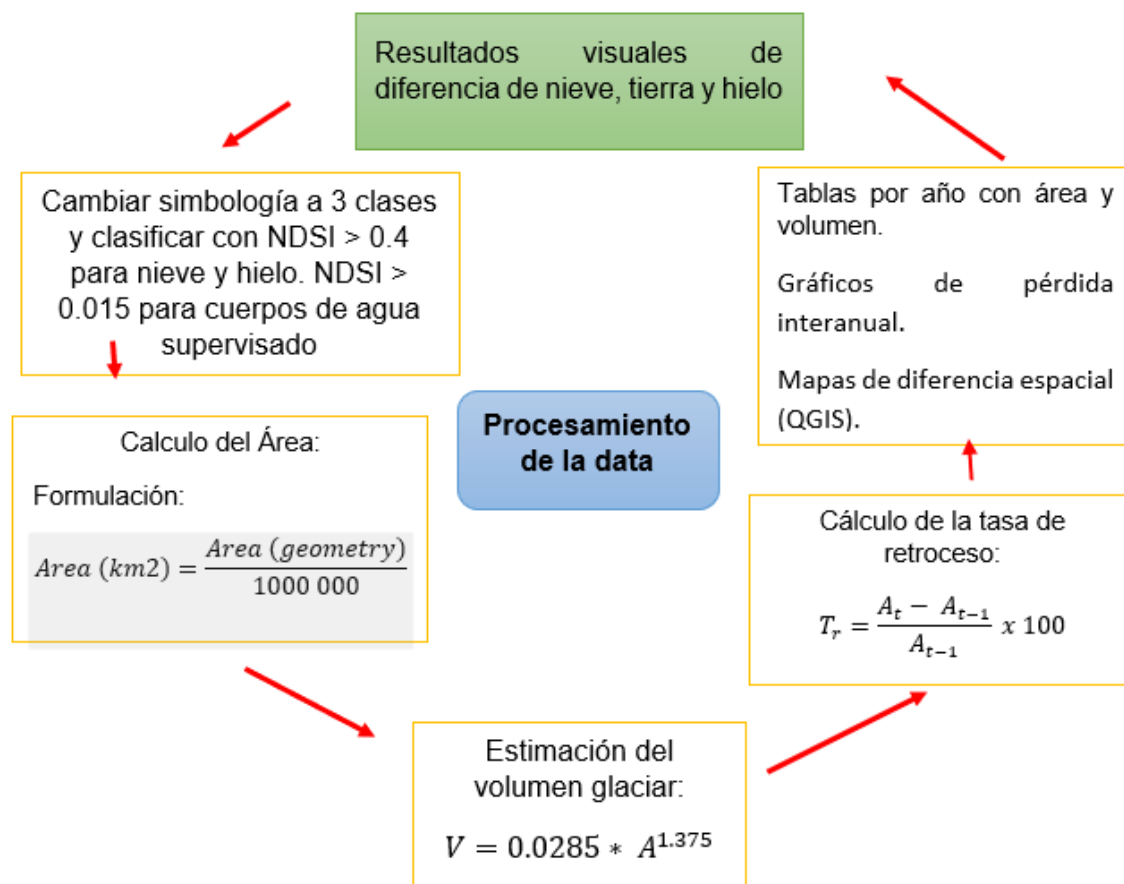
Resultados visuales de diferencia de nieve, tierra y hielo

Cambiar simbología a 3 clases y clasificar con NDSI > 0.4 para nieve y hielo. NDSI > 0.015 para cuerpos de agua supervisado

Calculo del Área:

Formulación:

$Area\ (km2) = \frac{Area\ (geometry)}{1000\ 000}$

Procesamiento de la data

Estimación del volumen glaciar:

$V = 0.0285 * A^{1.375}$

Cálculo de la tasa de retroceso:

$T_r = \frac{A_t - A_{t-1}}{A_{t-1}}\ x\ 100$

Tablas por año con área y volumen.

Gráficos de pérdida interanual.

Mapas de diferencia espacial (QGIS).